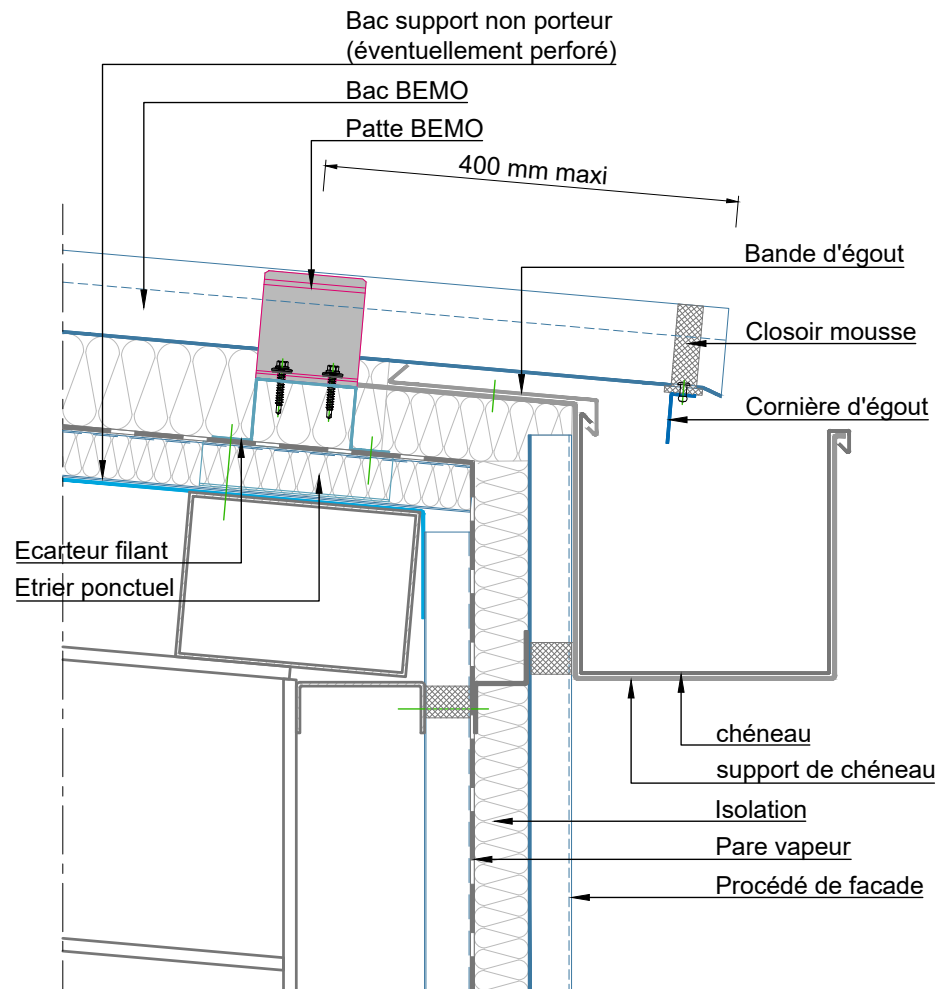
Bac support non porteur
(éventuellement perforé)
Bac BEMO
Patte BEMO
400 mm maxi
Bande d'égout
Closoir mousse
Cornière d'égout
Ecarteur filant
Etrier ponctuel
chéneau
support de chéneau
Isolation
Pare vapeur
Procédé de facade